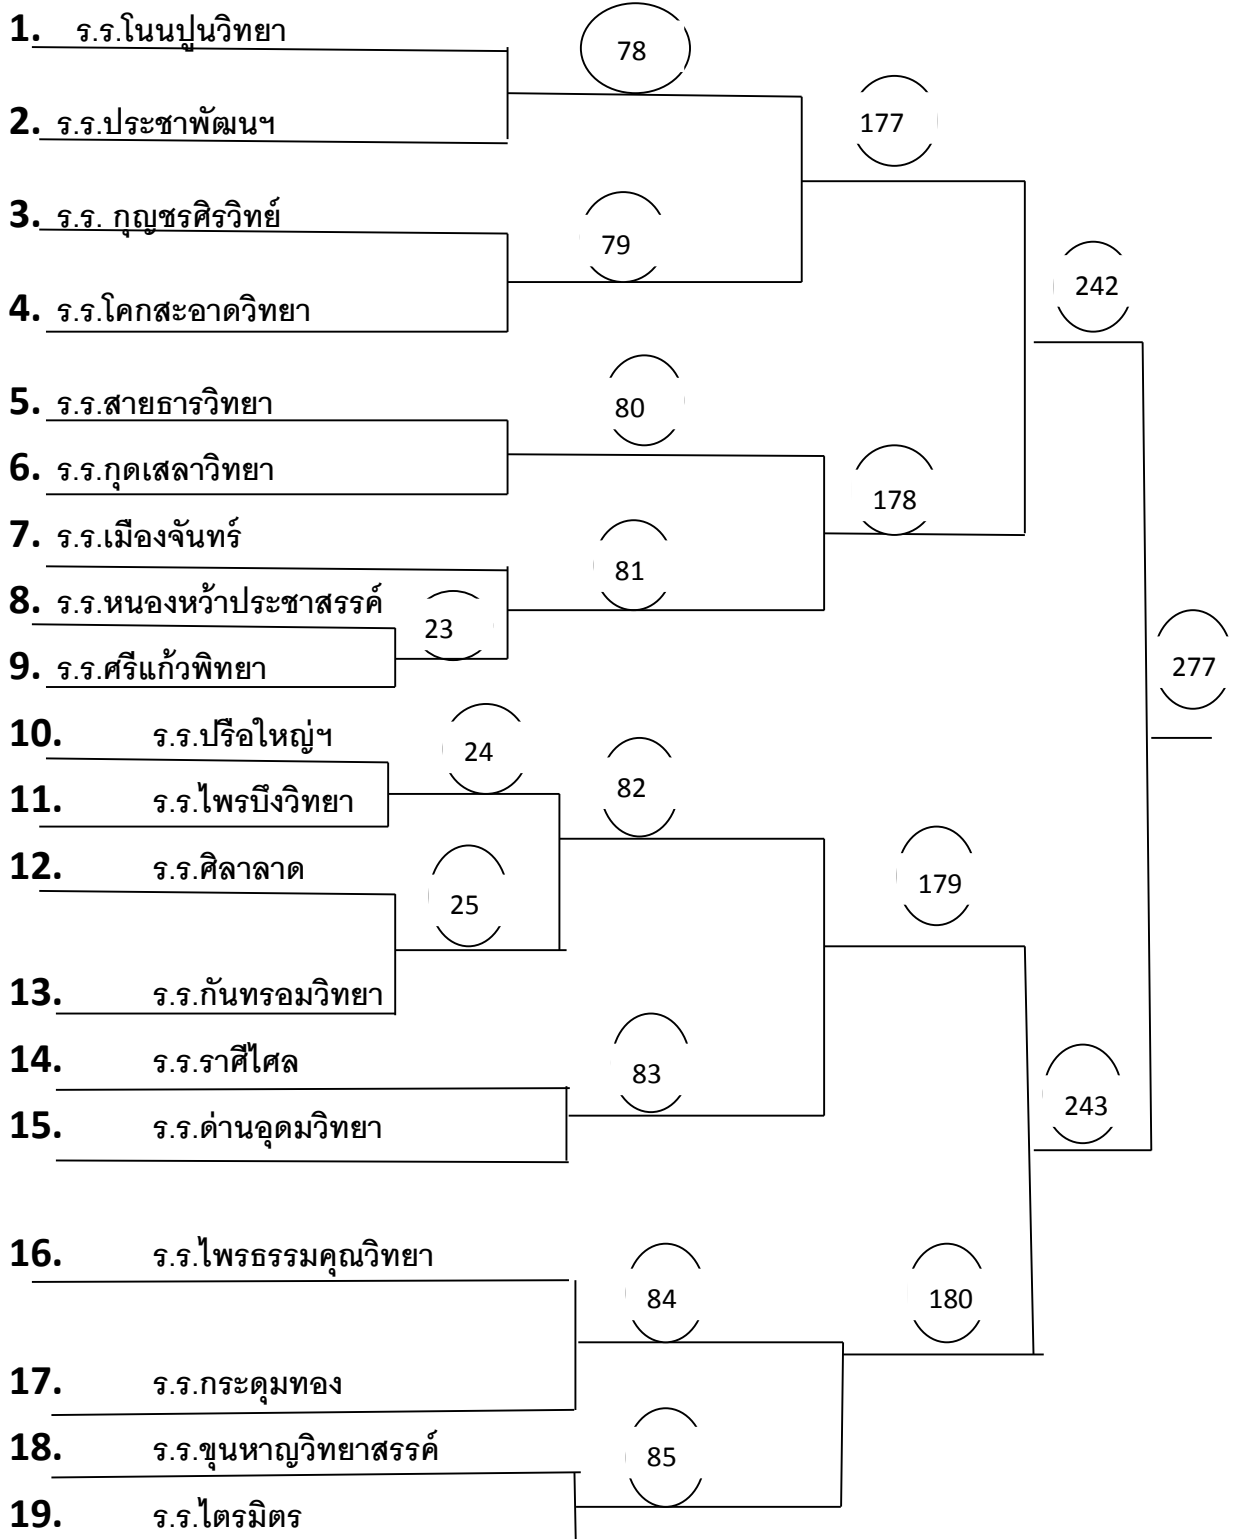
1. ร.ร.โนนปูนวิทยา
2. ร.ร.ประชาพัฒนฯ
3. ร.ร. กุญชรศิรวิทย์
4. ร.ร.โคกสะอาดวิทยา
5. ร.ร.สายธารวิทยา
6. ร.ร.กุดเสลาวิทยา
7. ร.ร.เมืองจันทร์
8. ร.ร.หนองหว้าประชาสรรค์
9. ร.ร.ศรีแก้วพิทยา
10. ร.ร.ปรือใหญ่ฯ
11. ร.ร.ไพรบึงวิทยา
12. ร.ร.ศิลาลาด
13. ร.ร.กันทรอมวิทยา
14. ร.ร.ราศีไศล
15. ร.ร.ด่านอุดมวิทยา
16. ร.ร.ไพรธรรมคุณวิทยา
17. ร.ร.กระดุมทอง
18. ร.ร.ขุนหาญวิทยาสรรค์
19. ร.ร.ไตรมิตร

78
177
79
242
80
178
81
23
277
24
82
25
179
83
243
84
180
85